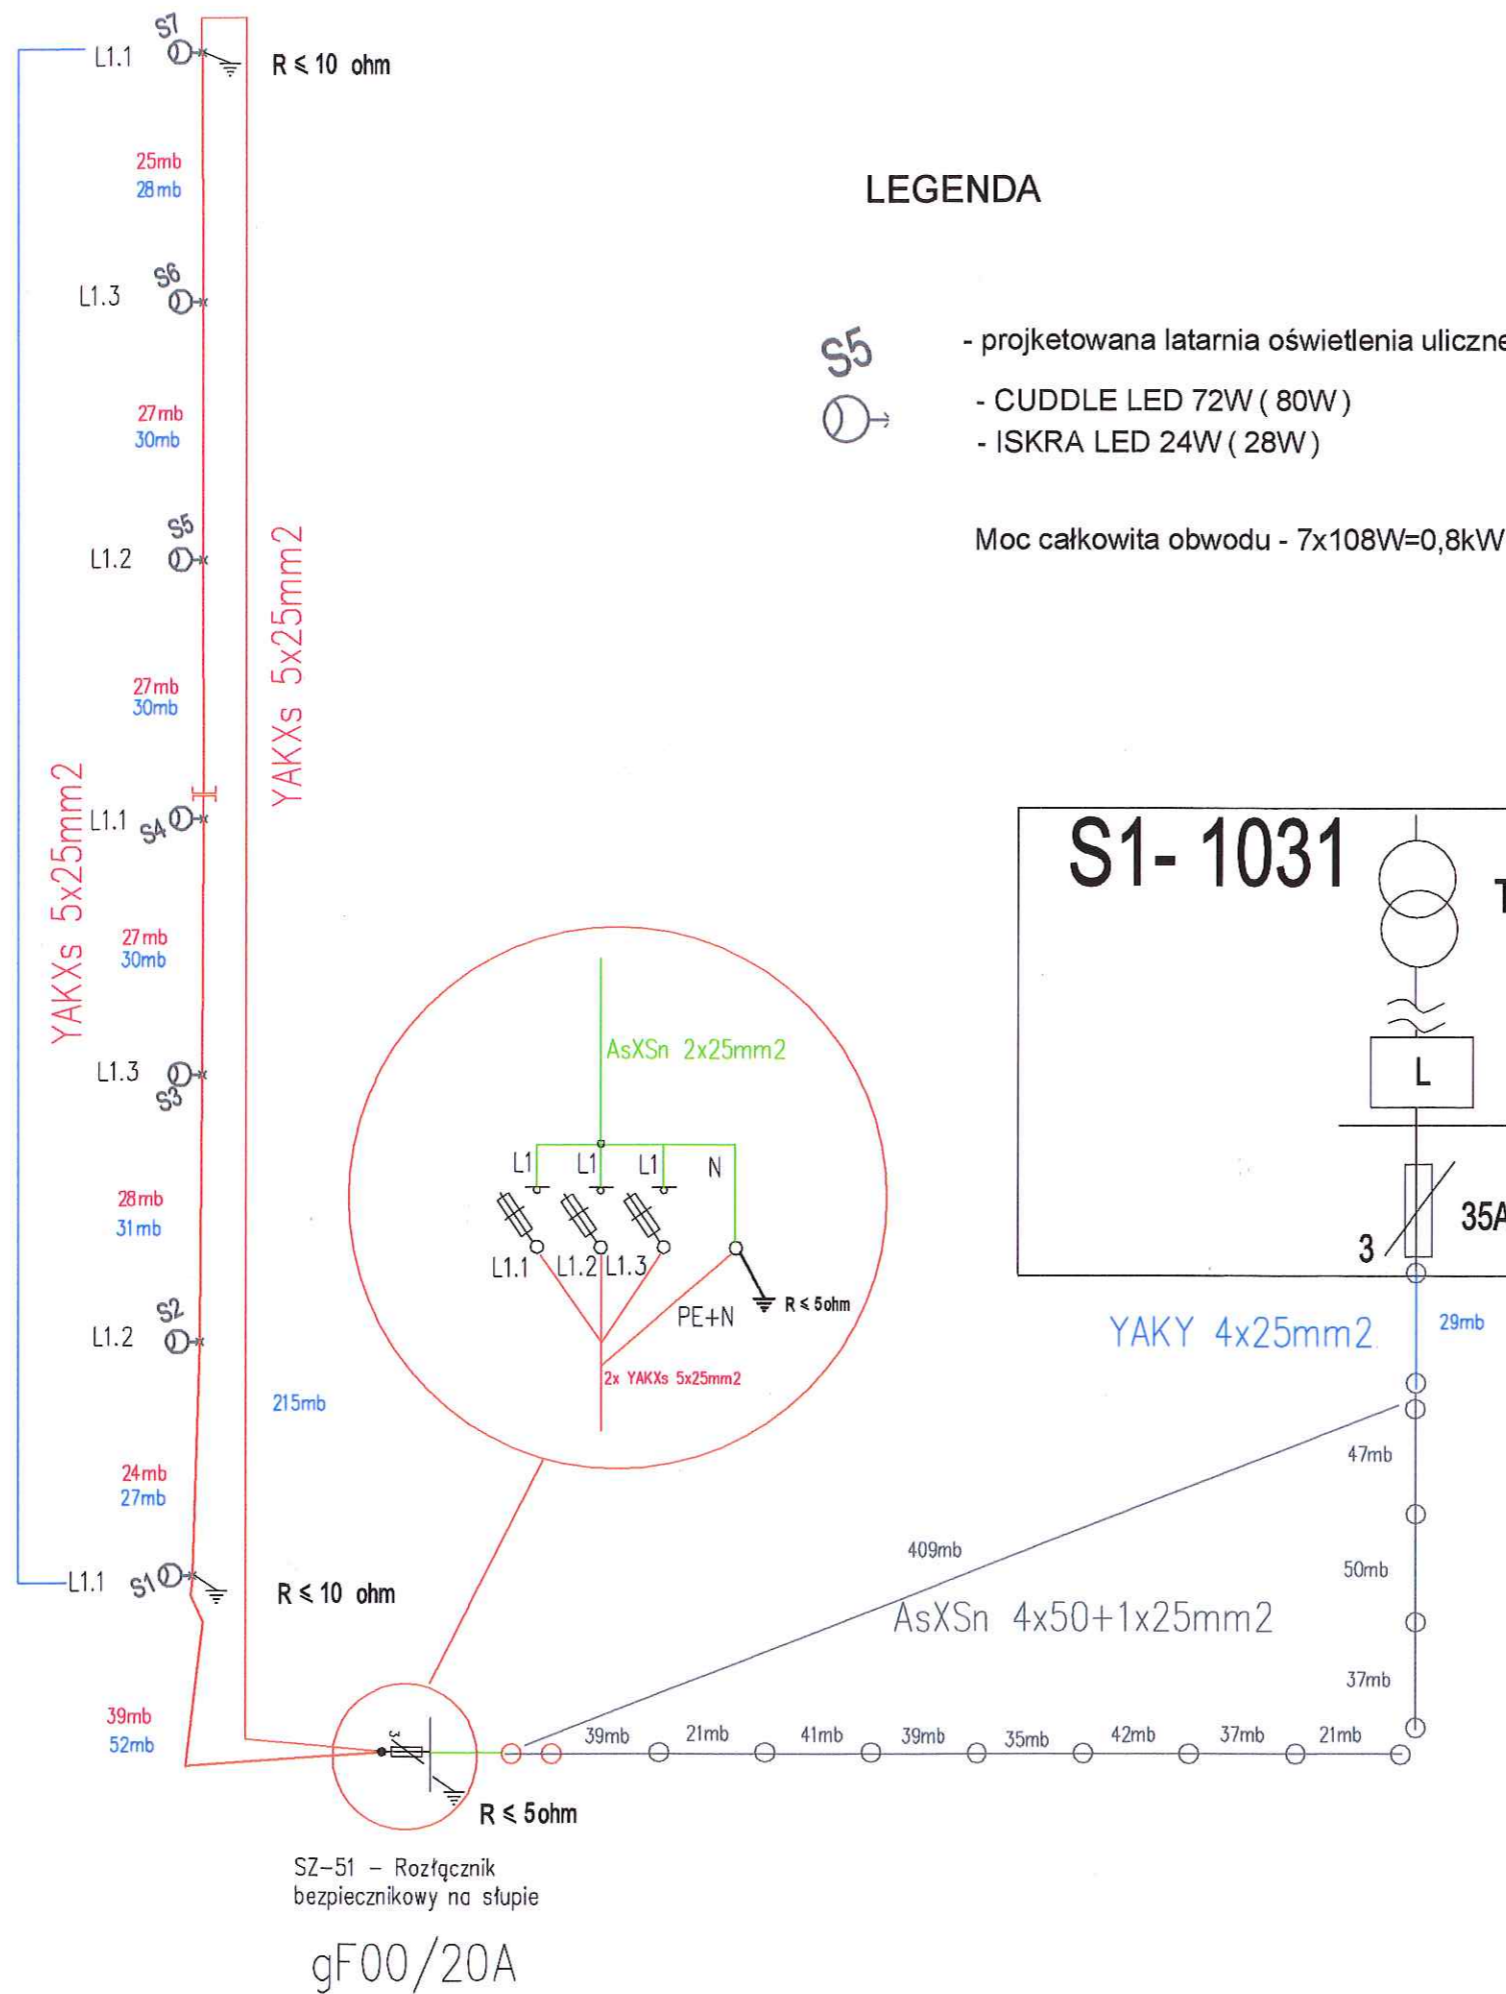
S7
L1.1
$R \leqslant 10$ ohm

25mb
28mb

L1.3
S6

27mb
30mb

S5
L1.2

YAKXs 5x25mm2

27mb
30mb

L1.1
S4

YAKXs 5x25mm2

27mb
30mb

L1.3
S3

28mb
31mb

S2
L1.2

215mb

24mb
27mb

L1.1
S1
$R \leqslant 10$ ohm

39mb
52mb

LEGENDA

S5
- projketowana latarnia oświetlenia uliczne
- CUDDLE LED 72W ( 80W )
- ISKRA LED 24W ( 28W )

Moc całkowita obwodu - 7x108W=0,8kW

S1- 1031
T
L
35A
3

AsXSn 2x25mm2
L1
L1
L1
N
L1.1
L1.2
L1.3
PE+N
$R \leqslant 5$ohm
2x YAKXs 5x25mm2

YAKY 4x25mm2
29mb
47mb
409mb
50mb
AsXSn 4x50+1x25mm2
37mb
39mb
21mb
41mb
39mb
35mb
42mb
37mb
21mb

3
$R \leqslant 5$ohm

SZ-51 – Rozłącznik bezpiecznikowy na słupie

gF00/20A